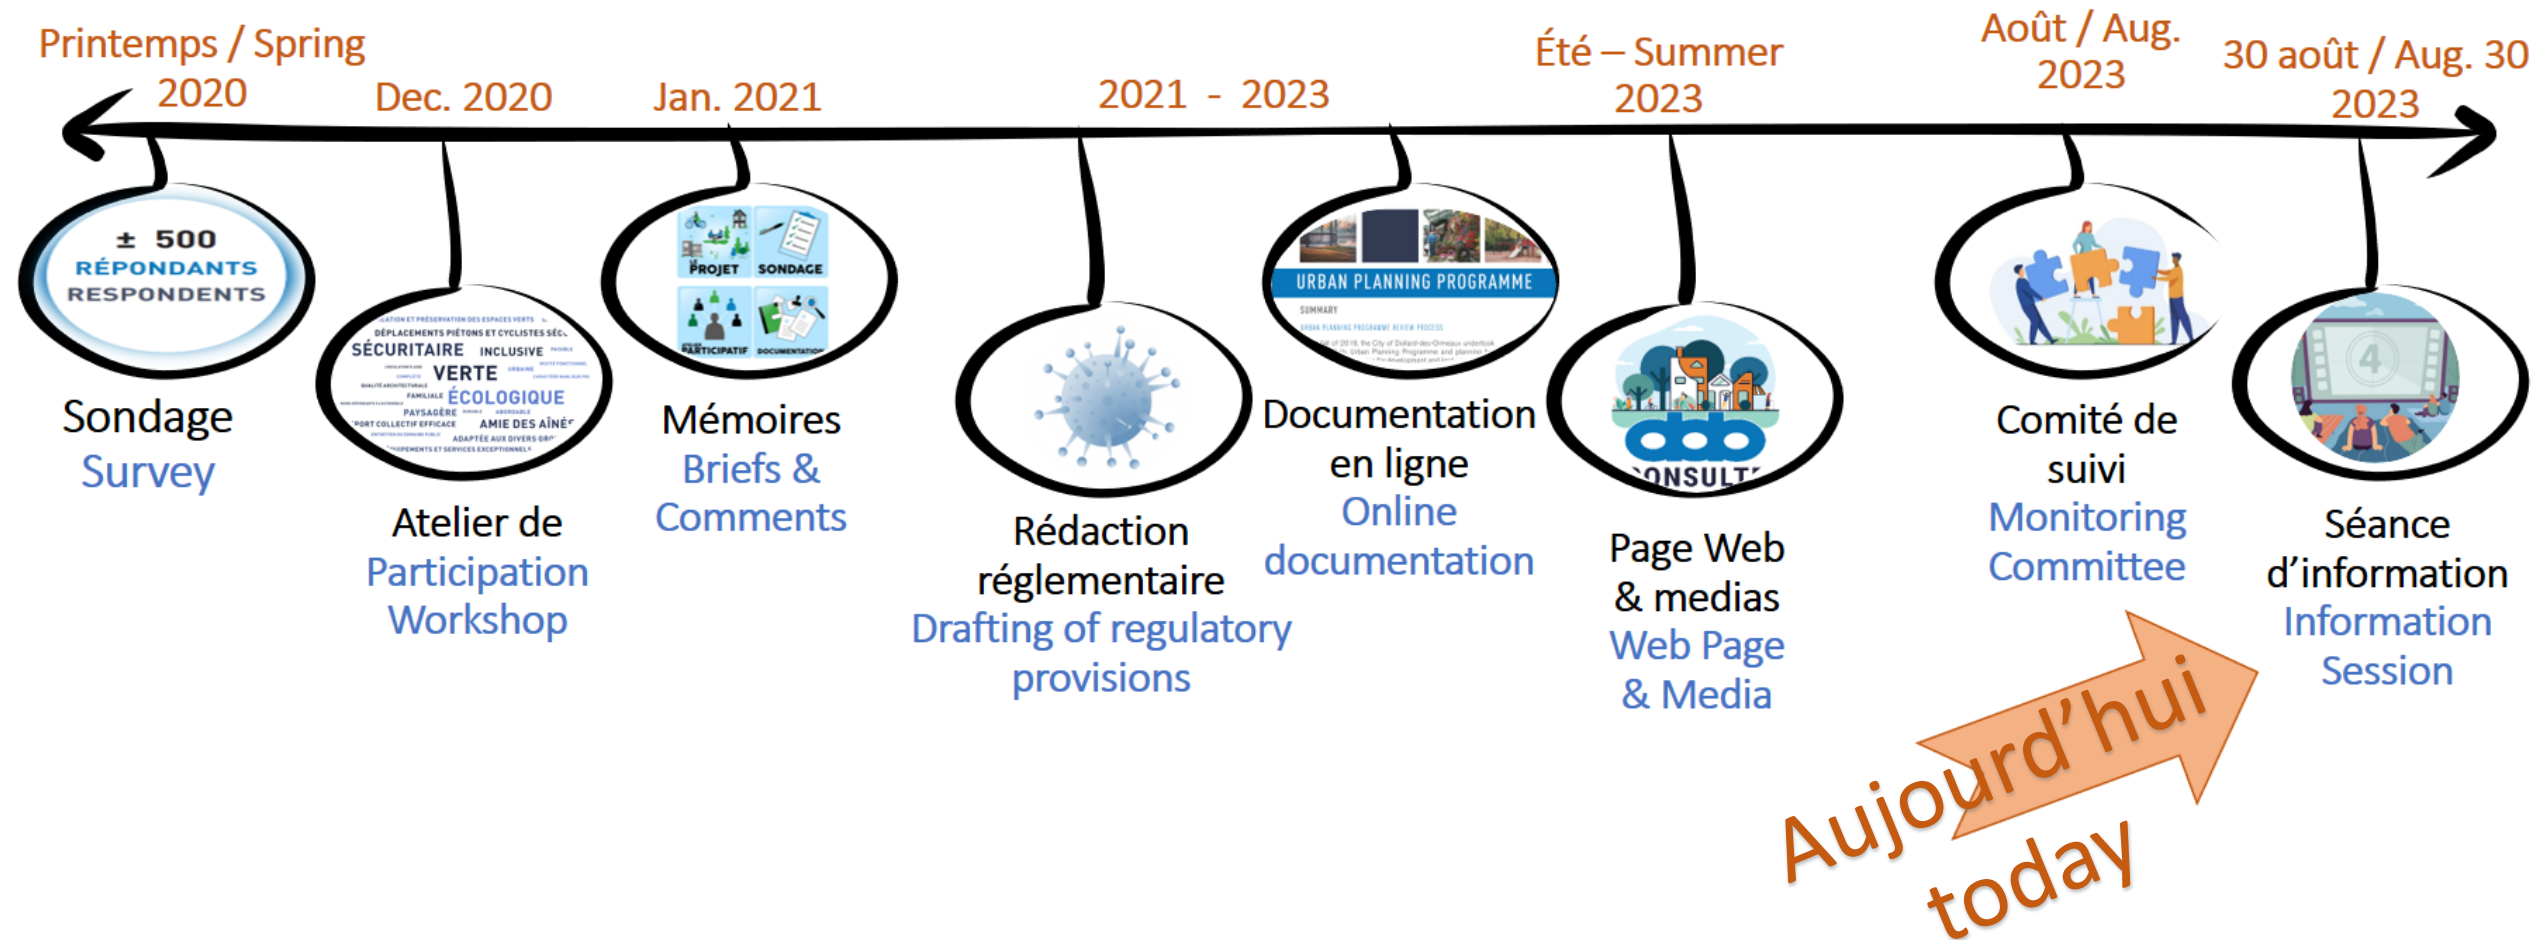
Printemps / Spring 2020

Dec. 2020

Jan. 2021

2021 - 2023

Été – Summer 2023

Août / Aug. 2023

30 août / Aug. 30 2023

± 500 RÉPONDANTS RESPONDENTS

Sondage
Survey

DÉPLACEMENTS PIÉTONS ET CYCLISTES SÉCURITAIRE INCLUSIVE VERTE ÉCOLOGIQUE PAYSAGÈRE AMIE DES AÎNÉS

Atelier de
Participation Workshop

PROJET SONDAGE PARTICIPATIF DOCUMENTATION

Mémoires
Briefs & Comments

Rédaction réglementaire
Drafting of regulatory provisions

URBAN PLANNING PROGRAMME
SUMMARY

Documentation en ligne
Online documentation

CONSULT

Page Web & medias
Web Page & Media

Comité de suivi
Monitoring Committee

4

Séance d'information
Information Session

Aujourd'hui
today